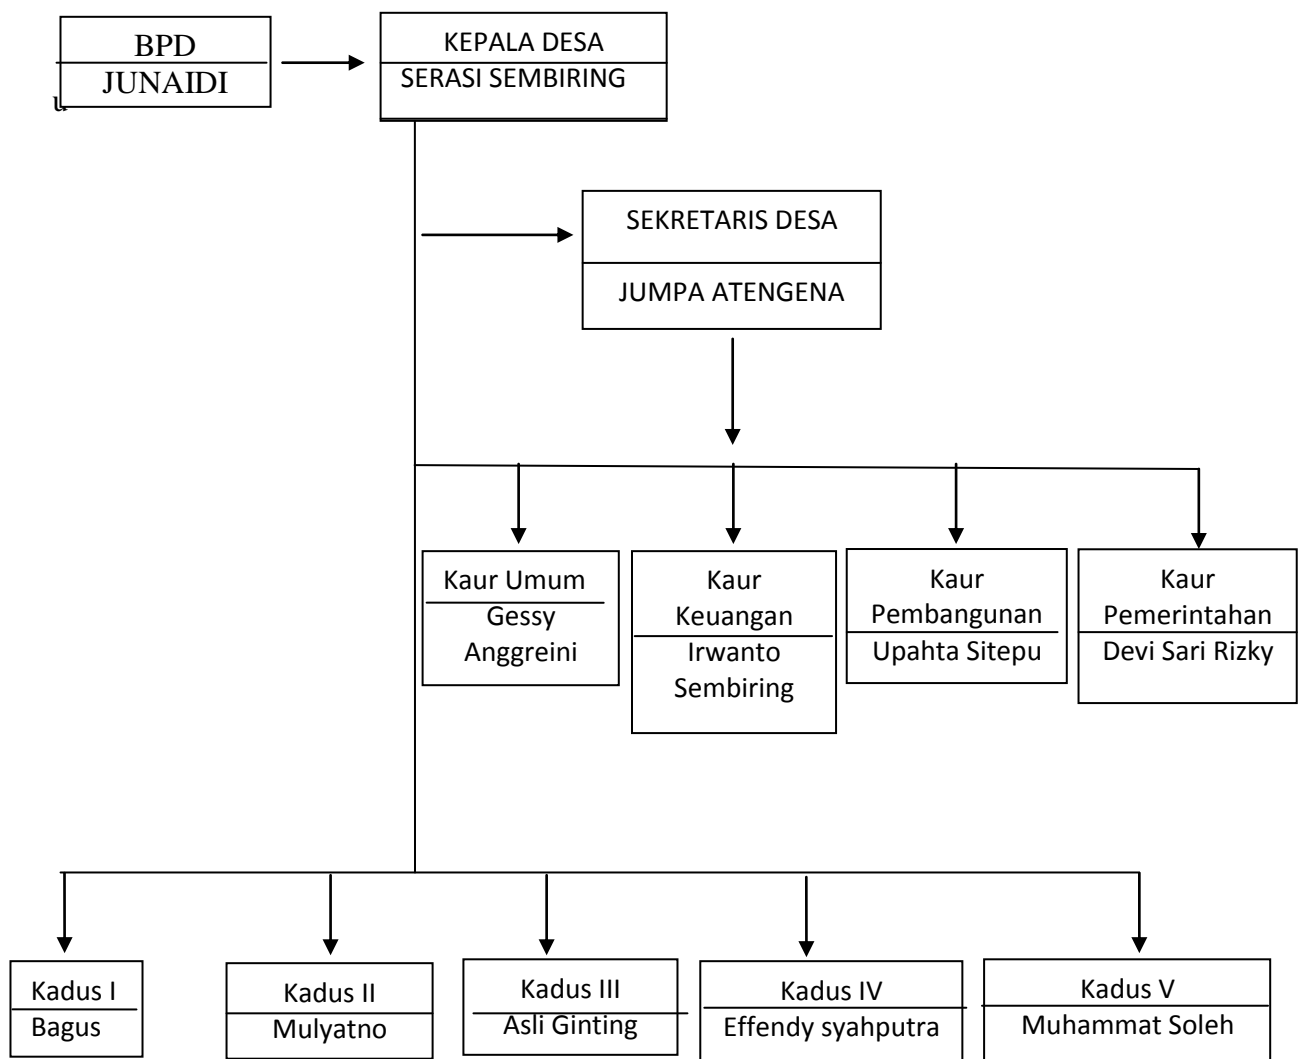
BPD
JUNAIDI

u

KEPALA DESA
SERASI SEMBIRING

SEKRETARIS DESA
JUMPA ATENGENA

Kaur Umum
Gessy Anggreini

Kaur Keuangan
Irwanto Sembiring

Kaur Pembangunan
Upahta Sitepu

Kaur Pemerintahan
Devi Sari Rizky

Kadus I
Bagus

Kadus II
Mulyatno

Kadus III
Asli Ginting

Kadus IV
Effendy syahputra

Kadus V
Muhammat Soleh